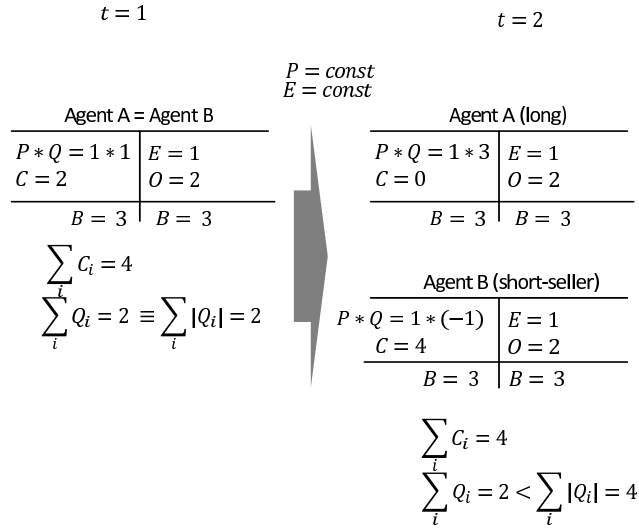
$t = 1$

$t = 2$

$P = const$
$E = const$

Agent A = Agent B

| | |
|---|---|
| $P * Q = 1 * 1$ <br> $C = 2$ | $E = 1$ <br> $O = 2$ |
| $B = 3$ | $B = 3$ |

$\sum_i C_i = 4$
$\sum_i Q_i = 2 \equiv \sum_i |Q_i| = 2$

Agent A (long)

| | |
|---|---|
| $P * Q = 1 * 3$ <br> $C = 0$ | $E = 1$ <br> $O = 2$ |
| $B = 3$ | $B = 3$ |

Agent B (short-seller)

| | |
|---|---|
| $P * Q = 1 * (-1)$ <br> $C = 4$ | $E = 1$ <br> $O = 2$ |
| $B = 3$ | $B = 3$ |

$\sum_i C_i = 4$
$\sum_i Q_i = 2 < \sum_i |Q_i| = 4$